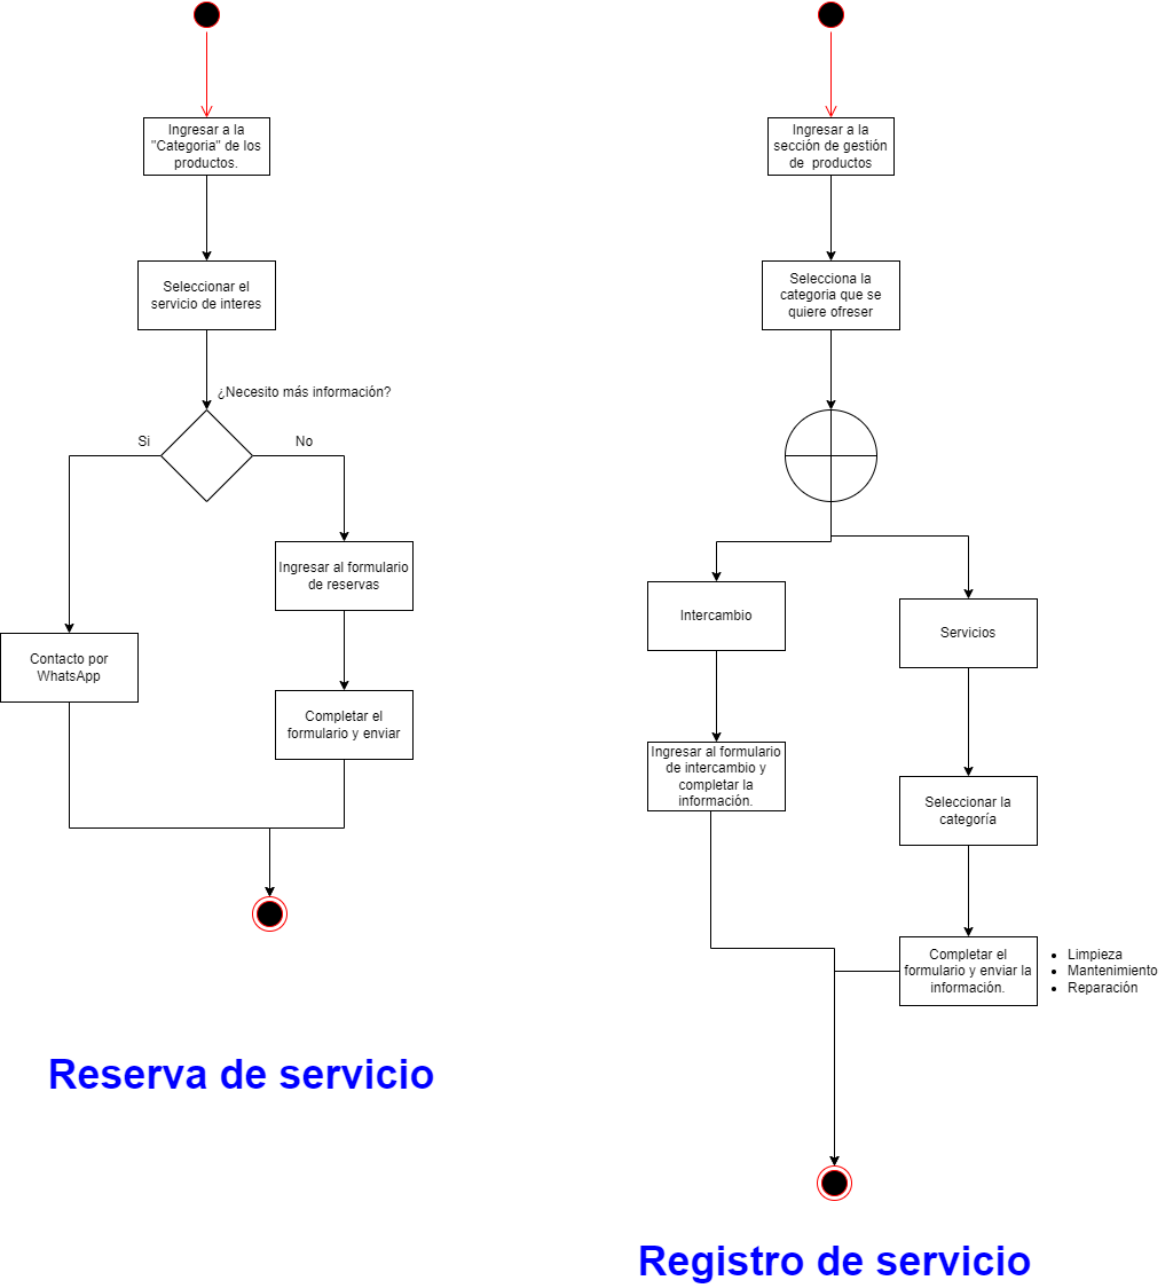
Ingresar a la "Categoria" de los productos.

Seleccionar el servicio de interes

¿Necesito más información?

Si

No

Ingresar al formulario de reservas

Contacto por WhatsApp

Completar el formulario y enviar

Reserva de servicio

Ingresar a la sección de gestión de productos

Selecciona la categoria que se quiere ofreser

Intercambio

Servicios

Ingresar al formulario de intercambio y completar la información.

Seleccionar la categoría

Completar el formulario y enviar la información.

- Limpieza
- Mantenimiento
- Reparación

Registro de servicio